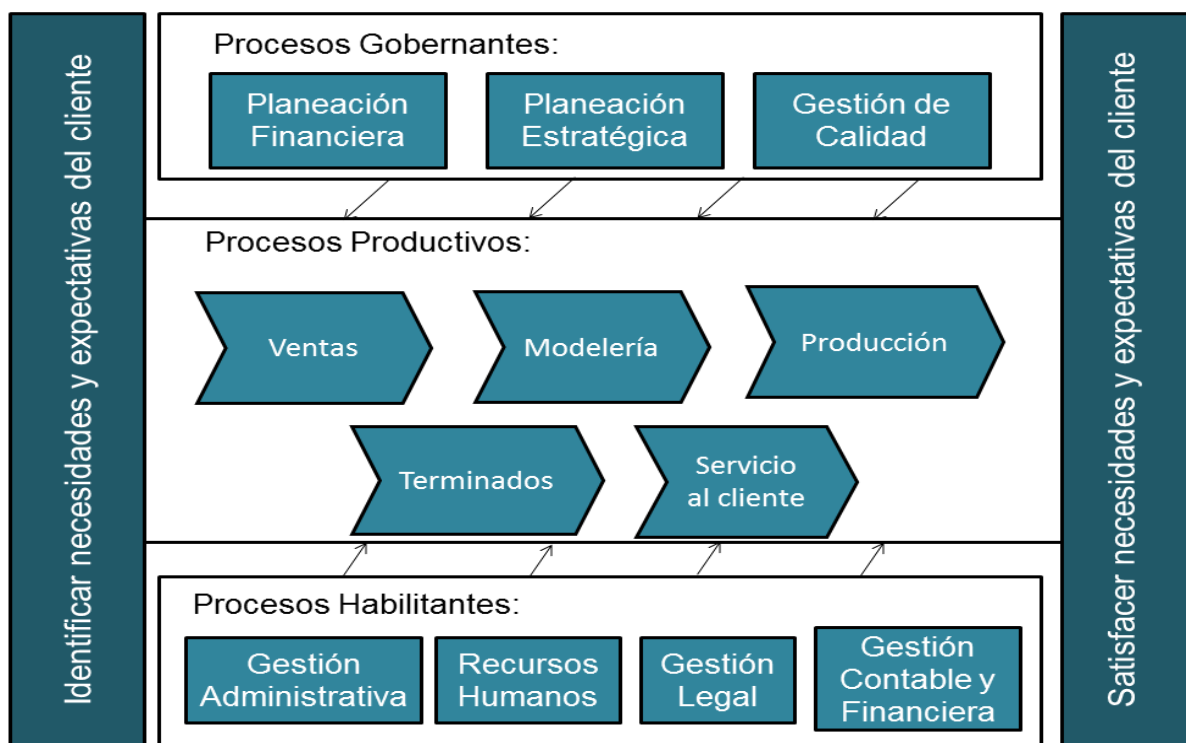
Identificar necesidades y expectativas del cliente

Procesos Gobernantes:

Planeación Financiera

Planeación Estratégica

Gestión de Calidad

Procesos Productivos:

Ventas

Modelería

Producción

Terminados

Servicio al cliente

Procesos Habilitantes:

Gestión Administrativa

Recursos Humanos

Gestión Legal

Gestión Contable y Financiera

Satisfacer necesidades y expectativas del cliente